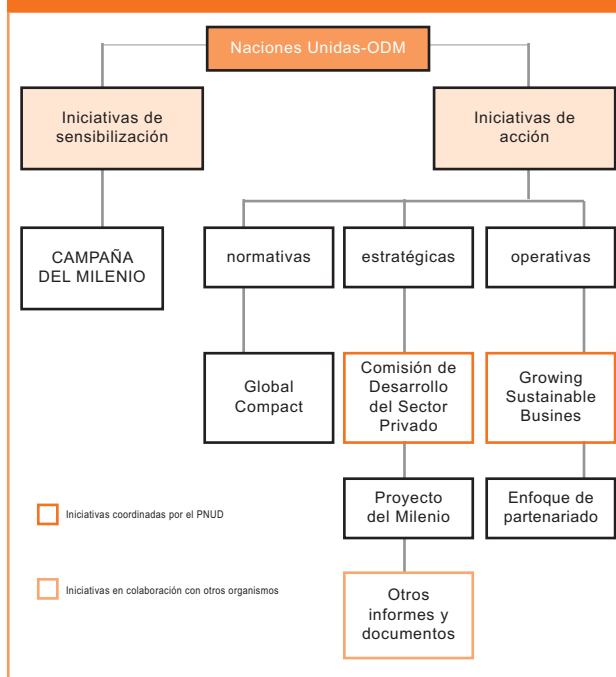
Naciones Unidas-ODM

Iniciativas de sensibilización

Iniciativas de acción

CAMPAÑA DEL MILENIO

normativas

estratégicas

operativas

Global Compact

Comisión de Desarrollo del Sector Privado

Growing Sustainable Busines

Proyecto del Milenio

Enfoque de partenariado

Otros informes y documentos

Iniciativas coordinadas por el PNUD

Iniciativas en colaboración con otros organismos